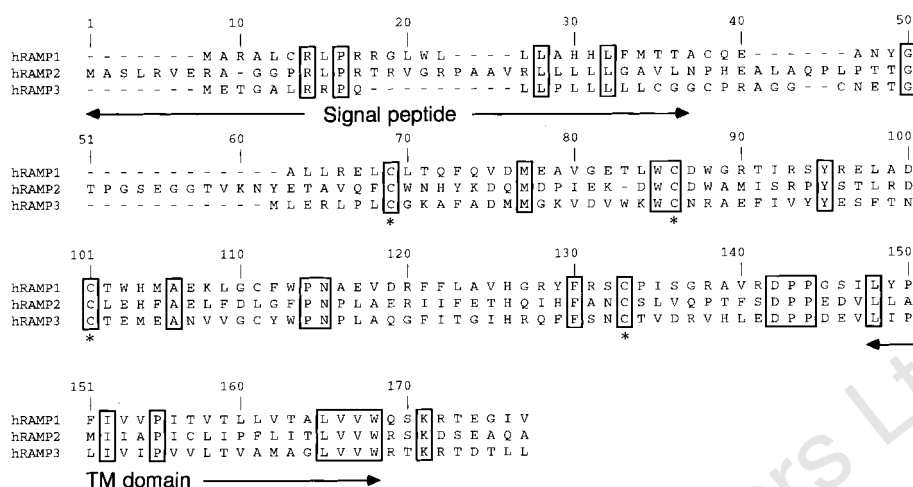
1 10 20 30 40 50

hRAMP1 - - - - - - - M A R A L C R L P R R G L W L - - - - L L A H H L F M T T A C Q E - - - - - - A N Y G
hRAMP2 M A S L R V E R A - G G P R L P R T R V G R P A A V R L L L L L G A V L N P H E A L A Q P L P T T G
hRAMP3 - - - - - - - M E T G A L R R P Q - - - - - - - - - - L L P L L L L L C G G C P R A G G - - C N E T G

Signal peptide

51 60 70 80 90 100

hRAMP1 - - - - - - - - - - - - A L L R E L C L T Q F Q V D M E A V G E T L W C D W G R T I R S Y R E L A D
hRAMP2 T P G S E G G T V K N Y E T A V Q F C W N H Y K D Q M D P I E K - D W C D W A M I S R P Y S T L R D
hRAMP3 - - - - - - - - - - - - - M L E R L P L C G K A F A D M M G K V D V W K W C N R A E F I V Y Y E S F T N

* *

101 110 120 130 140 150

hRAMP1 C T W H M A E K L G C F W P N A E V D R F F L A V H G R Y F R S C P I S G R A V R D P P G S I L Y P
hRAMP2 C L E H F A E L F D L G F P N P L A E R I I F E T H Q I H F A N C S L V Q P T F S D P P E D V L L A
hRAMP3 C T E M E A N V V G C Y W P N P L A Q G F I T G I H R Q F F S N C T V D R V H L E D P P D E V L I P

* *

151 160 170

hRAMP1 F I V V P I T V T L L V T A L V V W Q S K R T E G I V
hRAMP2 M I I A P I C L I P F L I T L V V W R S K D S E A Q A
hRAMP3 L I V I P V V L T V A M A G L V V W R T K R T D T L L

TM domain